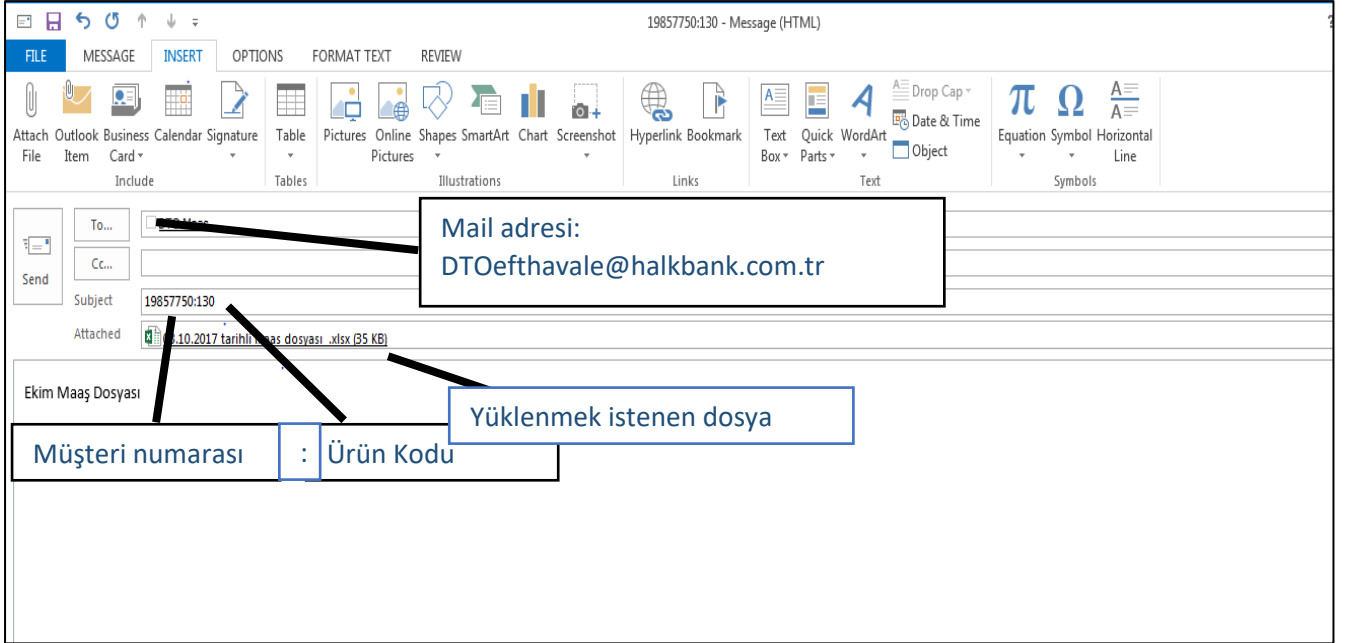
19857750:130 - Message (HTML)

FILE MESSAGE INSERT OPTIONS FORMAT TEXT REVIEW

Attach File Outlook Item Business Card Calendar Signature
Include
Table
Tables
Pictures Online Pictures Shapes SmartArt Chart Screenshot
Illustrations
Hyperlink Bookmark
Links
Text Box Quick Parts WordArt Drop Cap Date & Time Object
Text
Equation Symbol Horizontal Line
Symbols

Send
To...
Cc...
Subject 19857750:130
Attached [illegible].10.2017 tarihli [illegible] dosyası .xlsx (35 KB)

Mail adresi: DTOefthavale@halkbank.com.tr

Ekim Maaş Dosyası

Yüklenmek istenen dosya

Müşteri numarası : Ürün Kodu